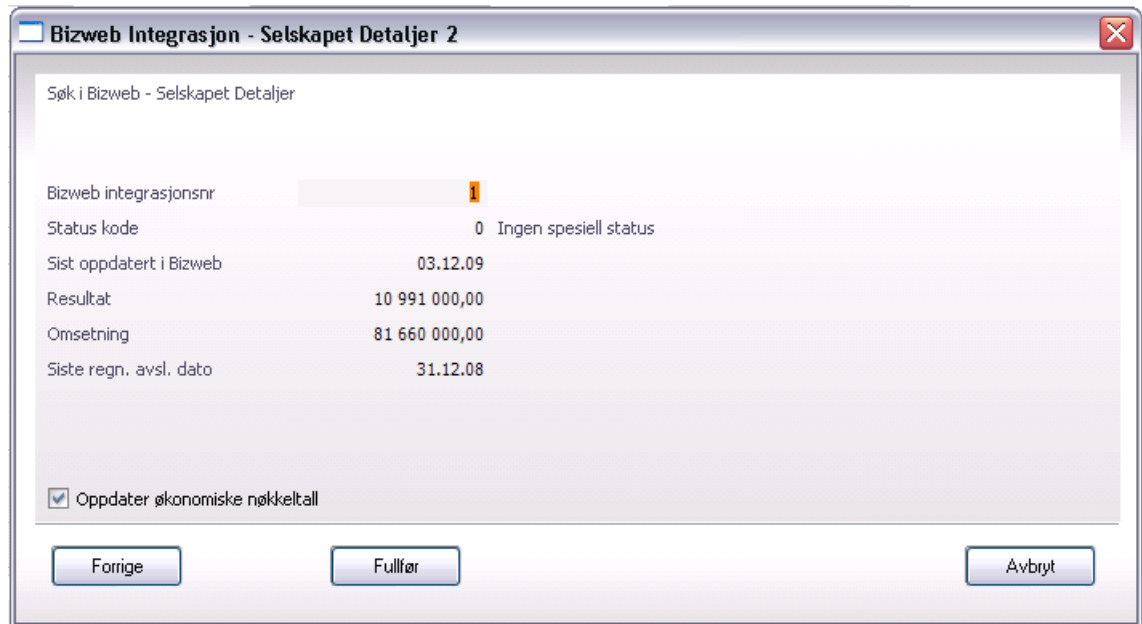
Bizweb Integrasjon - Selskapet Detaljer 2

Søk i Bizweb - Selskapet Detaljer

Bizweb integrasjonsnr 1
Status kode 0 Ingen spesiell status
Sist oppdatert i Bizweb 03.12.09
Resultat 10 991 000,00
Omsetning 81 660 000,00
Siste regn. avsl. dato 31.12.08

Oppdater økonomiske nøkkeltall

Forrige
Fullfør
Avbryt